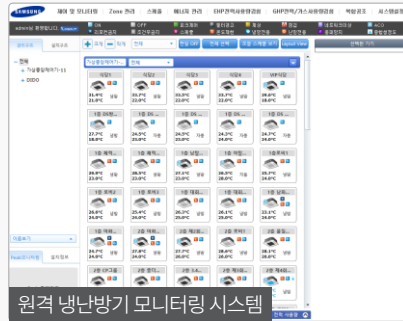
SAMSUNG

제어 및 모니터링 Zone 관리 스케줄 에너지 관리 EHP전력사용량분배 GHP전력/가스사용량분배 빅팜경고 시스템설정

admin님 환영합니다.

ON OFF 오프제한 온도제한 운전 난방 송풍 냉방 외기 에러 자동 실내온도

전체 기능통합제어기-11 DIDO

전체 전체

식당1 식당2 식당3 식당4 VIP식당

21.0°C 21.0°C 냉방
23.0°C 21.0°C 냉방
23.0°C 22.0°C 냉방
22.0°C 21.0°C 냉방
23.0°C 21.0°C 냉방

27.7°C 18.0°C 냉방
24.5°C 21.0°C 자동
26.5°C 21.0°C 자동
24.5°C 21.0°C 자동
24.3°C 23.0°C 자동

1층 로비1 1층 로비2 1층 로비3 1층 로비4 1층 로비5

29.9°C 23.0°C 냉방
25.0°C 23.0°C 냉방
25.2°C 23.0°C 냉방
24.6°C 23.0°C 냉방
24.9°C 23.0°C 냉방

26.6°C 21.0°C 냉방
27.4°C 21.0°C 냉방
25.0°C 21.0°C 냉방
25.4°C 21.0°C 냉방
25.6°C 21.0°C 냉방

27.0°C 23.0°C 냉방
25.2°C 23.0°C 냉방
25.0°C 23.0°C 냉방
25.6°C 23.0°C 냉방
25.8°C 23.0°C 냉방

원격 냉난방기 모니터링 시스템